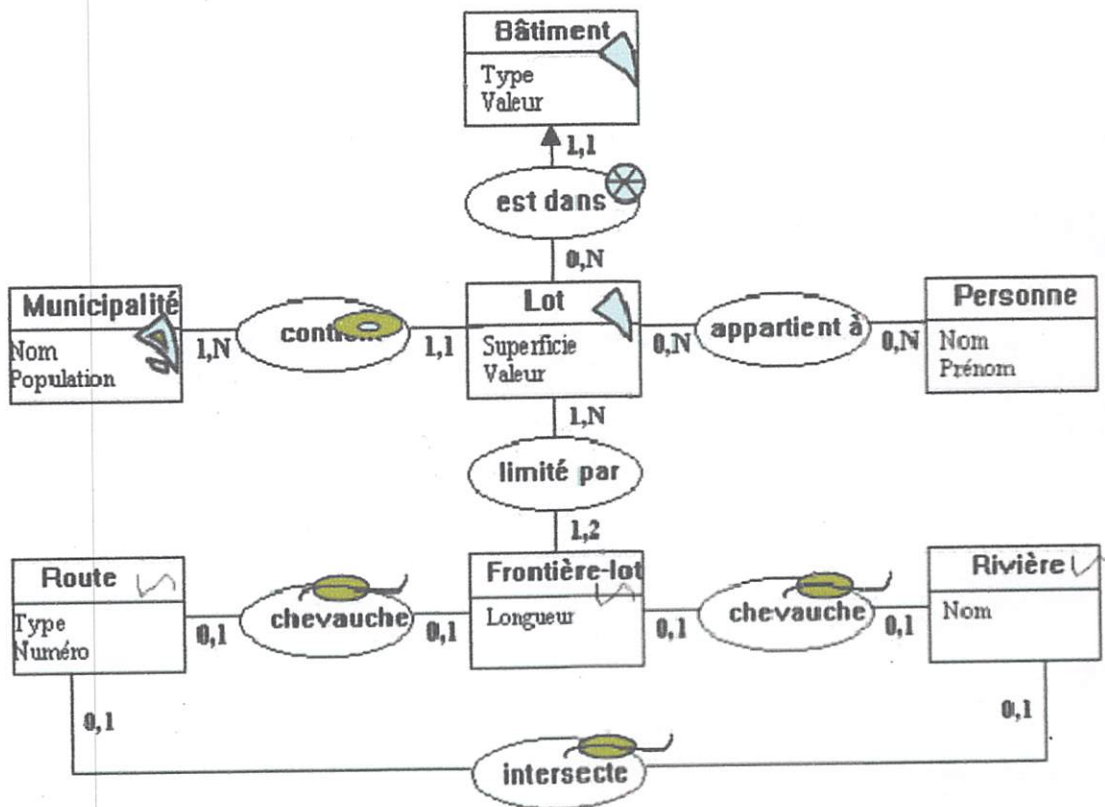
Bâtiment
Type
Valeur

1,1

est dans

0,N

Municipalité
Nom
Population

1,N

contient

1,1

Lot
Superficie
Valeur

0,N

appartient à

0,N

Personne
Nom
Prénom

1,N

limité par

1,2

Route
Type
Numéro

0,1

chevauche

0,1

Frontière-lot
Longueur

0,1

chevauche

0,1

Rivière
Nom

0,1

0,1

intersecte